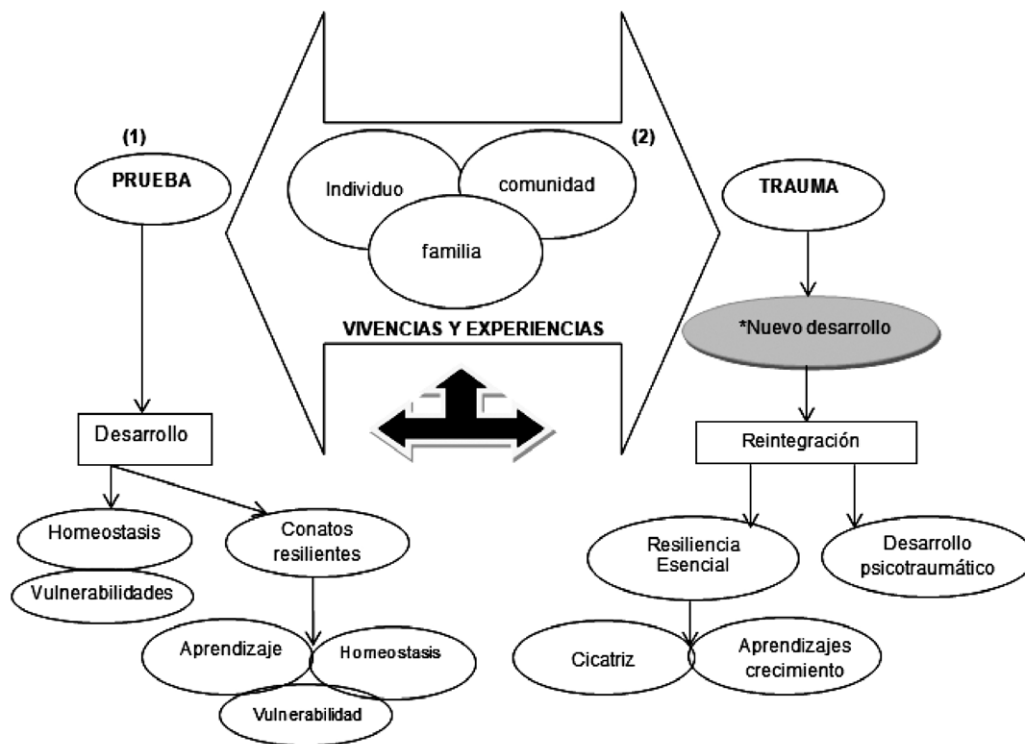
(1)

PRUEBA

Desarrollo

Homeostasis

Vulnerabilidades

Conatos resilientes

Aprendizaje

Homeostasis

Vulnerabilidad

Individuo

comunidad

familia

VIVENCIAS Y EXPERIENCIAS

(2)

TRAUMA

*Nuevo desarrollo

Reintegración

Resiliencia Esencial

Desarrollo psicotraumático

Cicatriz

Aprendizajes crecimiento